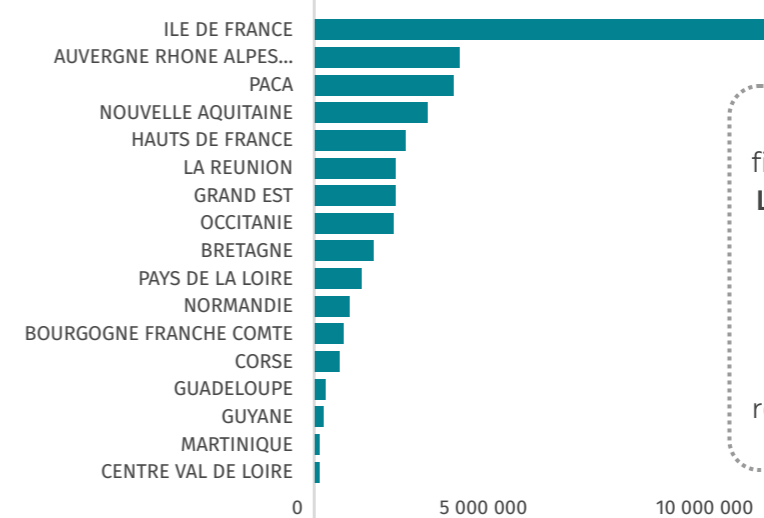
ILE DE FRANCE
AUVERGNE RHONE ALPES...
PACA
NOUVELLE AQUITAINE
HAUTS DE FRANCE
LA REUNION
GRAND EST
OCCITANIE
BRETAGNE
PAYS DE LA LOIRE
NORMANDIE
BOURGOGNE FRANCHE COMTE
CORSE
GUADELOUPE
GUYANE
MARTINIQUE
CENTRE VAL DE LOIRE

0
5 000 000
10 000 000

fi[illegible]
L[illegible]
r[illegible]